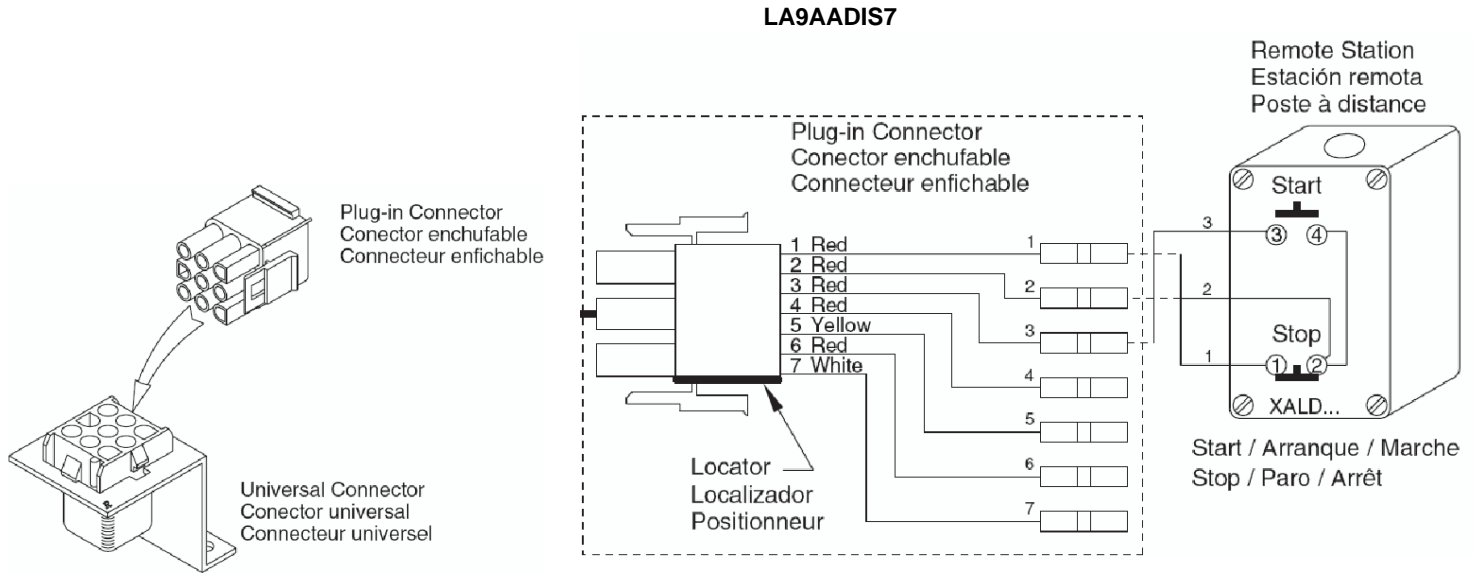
LA9AADIS7

Plug-in Connector
Conector enchufable
Connecteur enfichable

Universal Connector
Conector universal
Connecteur universel

Plug-in Connector
Conector enchufable
Connecteur enfichable

1 Red
2 Red
3 Red
4 Red
5 Yellow
6 Red
7 White

1
2
3
4
5
6
7

Locator
Localizador
Positionneur

Remote Station
Estación remota
Poste à distance

Start
3
③ ④
2
Stop
1
① ②
XALD...

Start / Arranque / Marche
Stop / Paro / Arrêt